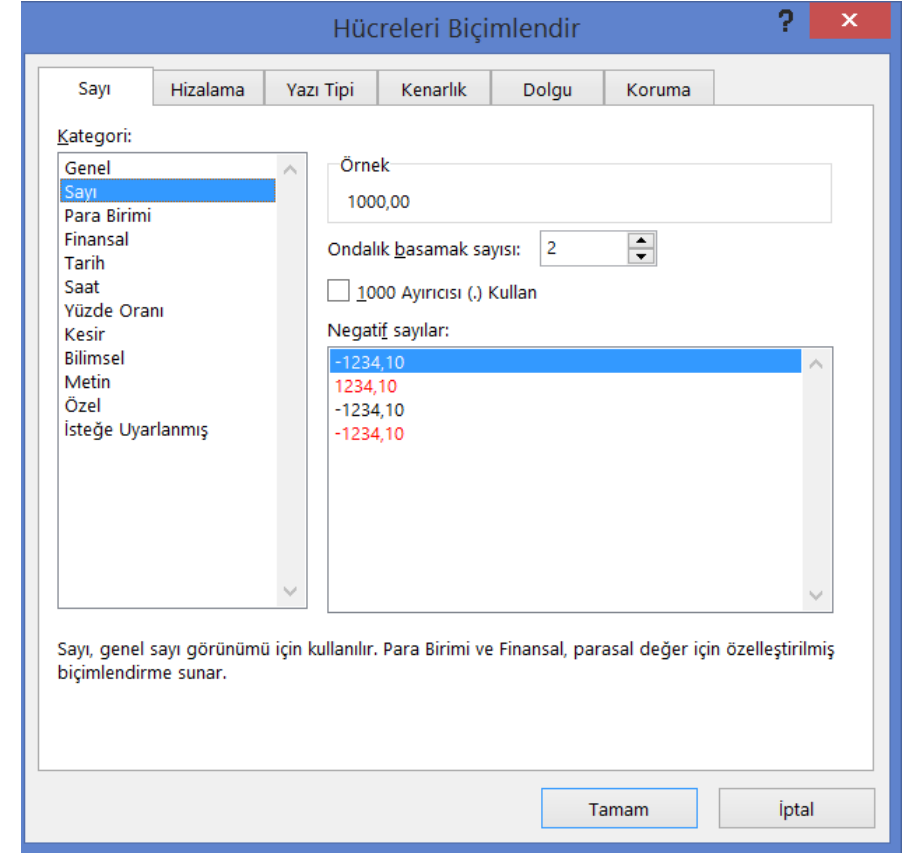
Hücreleri Biçimlendir

?

Sayı | Hizalama | Yazı Tipi | Kenarlık | Dolgu | Koruma

Kategori:

Genel
Sayı
Para Birimi
Finansal
Tarih
Saat
Yüzde Oranı
Kesir
Bilimsel
Metin
Özel
İsteğe Uyarlanmış

Örnek

1000,00

Ondalık basamak sayısı: 2

1000 Ayırıcısı (.) Kullan

Negatif sayılar:

-1234,10
1234,10
-1234,10
-1234,10

Sayı, genel sayı görünümü için kullanılır. Para Birimi ve Finansal, parasal değer için özelleştirilmiş biçimlendirme sunar.

Tamam

İptal